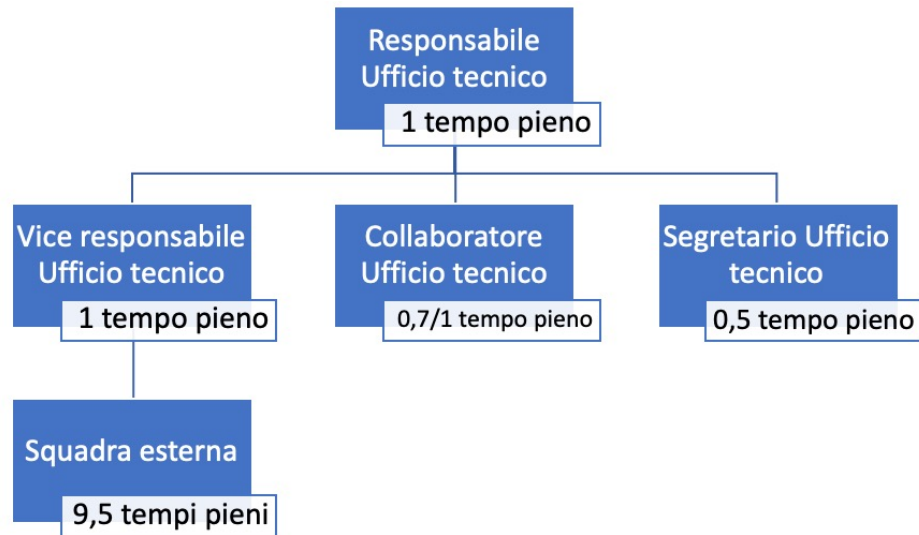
Responsabile Ufficio tecnico
1 tempo pieno

Vice responsabile Ufficio tecnico
1 tempo pieno

Collaboratore Ufficio tecnico
0,7/1 tempo pieno

Segretario Ufficio tecnico
0,5 tempo pieno

Squadra esterna
9,5 tempi pieni